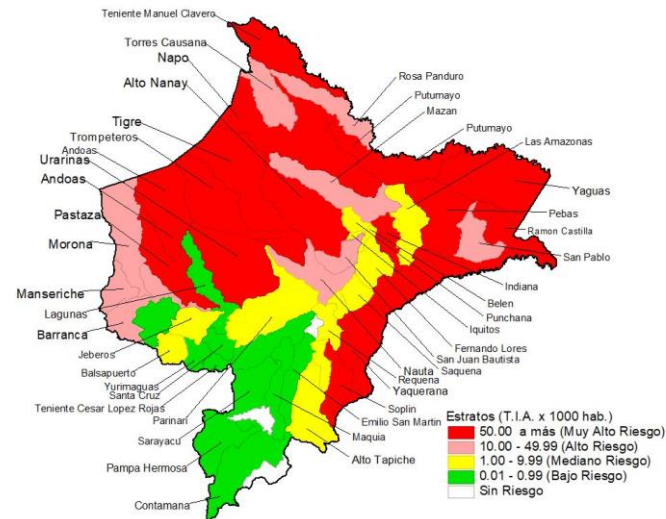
Teniente Manuel Clavero
Torres Causana
Napo
Alto Nanay
Rosa Panduro
Putumayo
Mazan
Putumayo
Las Amazonas
Tigre
Trompeteros
Andoas
Urarinas
Andoas
Yaguas
Pebas
Ramon Castilla
Pastaza
Morona
San Pablo
Indiana
Belen
Punchana
Iquitos
Manseriche
Lagunas
Barranca
Fernando Lores
San Juan Bautista
Saquena
Jeberos
Balsapuerto
Yurimaguas
Santa Cruz
Teniente Cesar Lopez Rojas
Parinari
Nauta
Requena
Yaquerana
Soplin
Emilio San Martin
Maquia
Sarayacu
Alto Tapiche
Pampa Hermosa
Contamana

Estratos (T.I.A. x 1000 hab.)
50.00 a más (Muy Alto Riesgo)
10.00 - 49.99 (Alto Riesgo)
1.00 - 9.99 (Mediano Riesgo)
0.01 - 0.99 (Bajo Riesgo)
Sin Riesgo